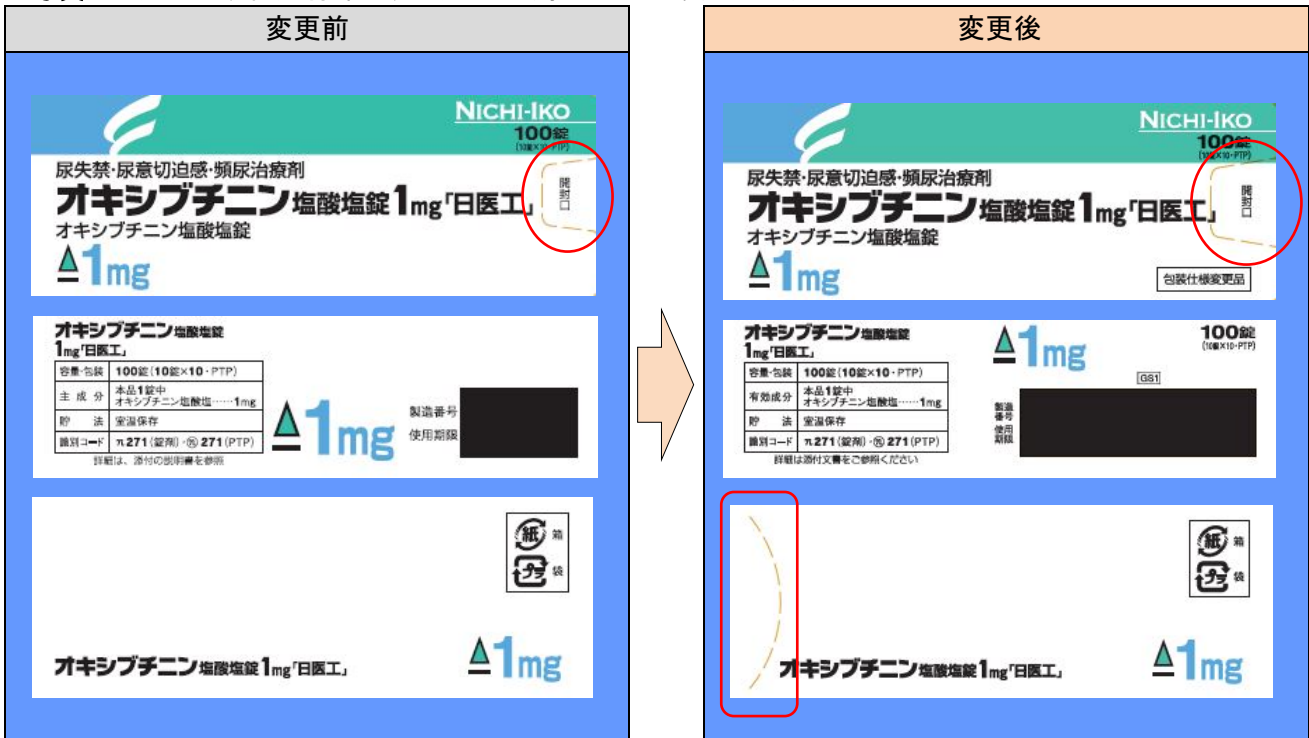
変更前

NICHI-IKO
100錠
(10錠×10・PTP)
尿失禁・尿意切迫感・頻尿治療剤
オキシブチニン塩酸塩錠1mg「日医工」
開封口
オキシブチニン塩酸塩錠
1mg

オキシブチニン塩酸塩錠
1mg「日医工」

| 容量・包装 | 100錠(10錠×10・PTP) |
|---|---|
| 主成分 | 本品1錠中 オキシブチニン塩酸塩……1mg |
| 貯法 | 室温保存 |
| 識別コード | n 271(錠剤)・n 271(PTP) |

詳細は、添付の説明書を参照
1mg
製造番号
使用期限

紙 箱
プラ 袋
オキシブチニン塩酸塩錠1mg「日医工」
1mg

変更後

NICHI-IKO
100錠
(10錠×10・PTP)
尿失禁・尿意切迫感・頻尿治療剤
オキシブチニン塩酸塩錠1mg「日医工」
開封口
オキシブチニン塩酸塩錠
1mg
包装仕様変更品

オキシブチニン塩酸塩錠
1mg「日医工」
1mg
100錠
(10錠×10・PTP)

| 容量・包装 | 100錠(10錠×10・PTP) |
|---|---|
| 有効成分 | 本品1錠中 オキシブチニン塩酸塩……1mg |
| 貯法 | 室温保存 |
| 識別コード | n 271(錠剤)・n 271(PTP) |

詳細は添付文書をご参照ください
GS1
製造番号
使用期限

紙 箱
プラ 袋
オキシブチニン塩酸塩錠1mg「日医工」
1mg